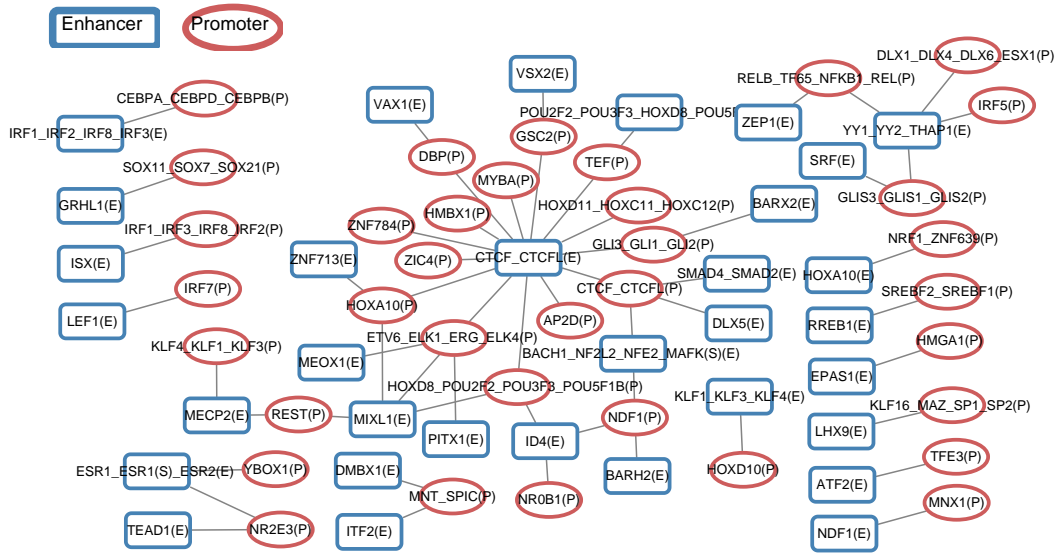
Enhancer
Promoter

VSX2(E)
DLX1_DLX4_DLX6_ESX1(P)
RELB_TF65_NFKB1_REL(P)
CEBPA_CEBPD_CEBPB(P)
VAX1(E)
POU2F2_POU3F3_HOXD8_POU5I
IRF5(P)
IRF1_IRF2_IRF8_IRF3(E)
GSC2(P)
ZEP1(E)
YY1_YY2_THAP1(E)
DBP(P)
TEF(P)
SOX11_SOX7_SOX21(P)
MYBA(P)
SRF(E)
GRHL1(E)
HOXD11_HOXC11_HOXC12(P)
GLIS3_GLIS1_GLIS2(P)
HMBX1(P)
BARX2(E)
ZNF784(P)
IRF1_IRF3_IRF8_IRF2(P)
GLI3_GLI1_GLI2(P)
NRF1_ZNF639(P)
ZNF713(E)
CTCF_CTCFL(E)
ZIC4(P)
ISX(E)
SMAD4_SMAD2(E)
HOXA10(E)
CTCF_CTCFL(P)
HOXA10(P)
SREBF2_SREBF1(P)
IRF7(P)
AP2D(P)
DLX5(E)
LEF1(E)
ETV6_ELK1_ERG_ELK4(P)
RREB1(E)
KLF4_KLF1_KLF3(P)
HMGA1(P)
MEOX1(E)
BACH1_NF2L2_NFE2_MAFK(S)(E)
EPAS1(E)
HOXD8_POU2F2_POU3F3_POU5F1B(P)
KLF1_KLF3_KLF4(E)
MECP2(E)
REST(P)
KLF16_MAZ_SP1_SP2(P)
NDF1(P)
MIXL1(E)
PITX1(E)
LHX9(E)
ID4(E)
TFE3(P)
ESR1_ESR1(S)_ESR2(E)
YBOX1(P)
HOXD10(P)
DMBX1(E)
BARH2(E)
MNT_SPIC(P)
ATF2(E)
NR0B1(P)
MNX1(P)
TEAD1(E)
NR2E3(P)
ITF2(E)
NDF1(E)